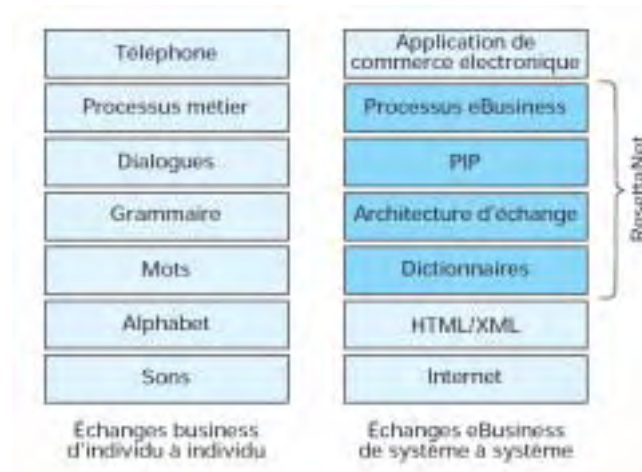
| Téléphone | Application de commerce électronique |
|---|---|
| Processus métier | Processus eBusiness |
| Dialogues | PIP |
| Grammaire | Architecture d'échange |
| Mots | Dictionnaires |
| Alphabet | HTML/XML |
| Sons | Internet |

RosettaNet

Échanges business d'individu à individu

Échanges eBusiness de système à système